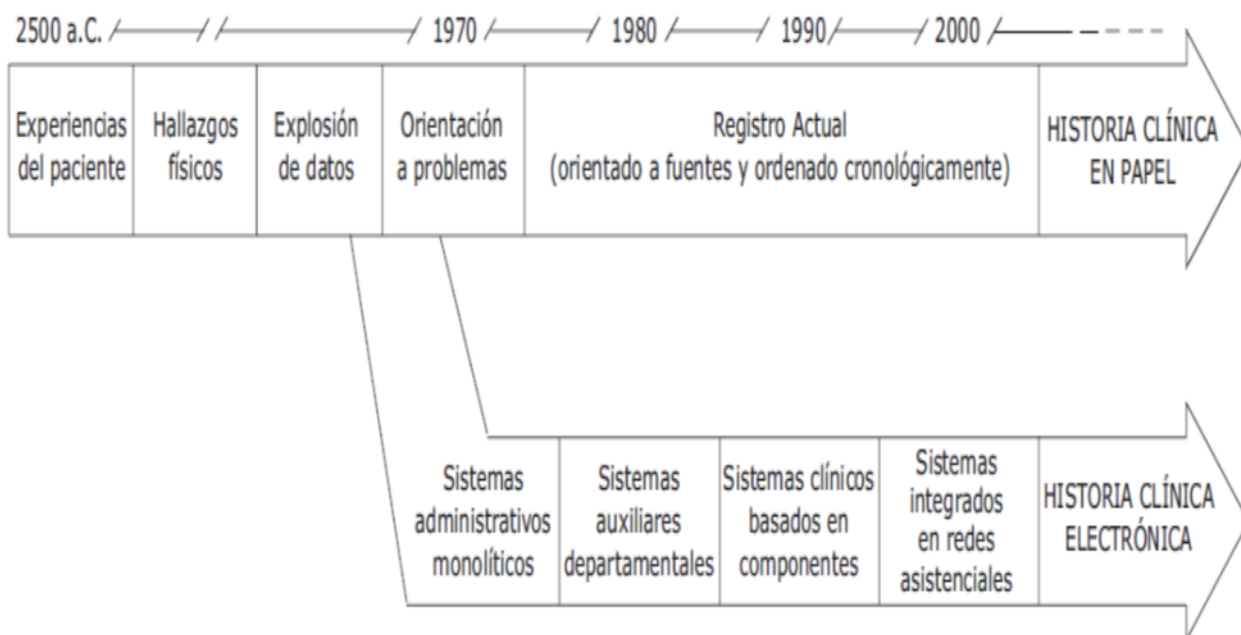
2500 a.C. / / / 1970 / / 1980 / / 1990 / / 2000 /

| Experiencias del paciente | Hallazgos físicos | Explosión de datos | Orientación a problemas | Registro Actual (orientado a fuentes y ordenado cronológicamente) | HISTORIA CLÍNICA EN PAPEL |
|---|---|---|---|---|---|

| Sistemas administrativos monolíticos | Sistemas auxiliares departamentales | Sistemas clínicos basados en componentes | Sistemas integrados en redes asistenciales | HISTORIA CLÍNICA ELECTRÓNICA |
|---|---|---|---|---|